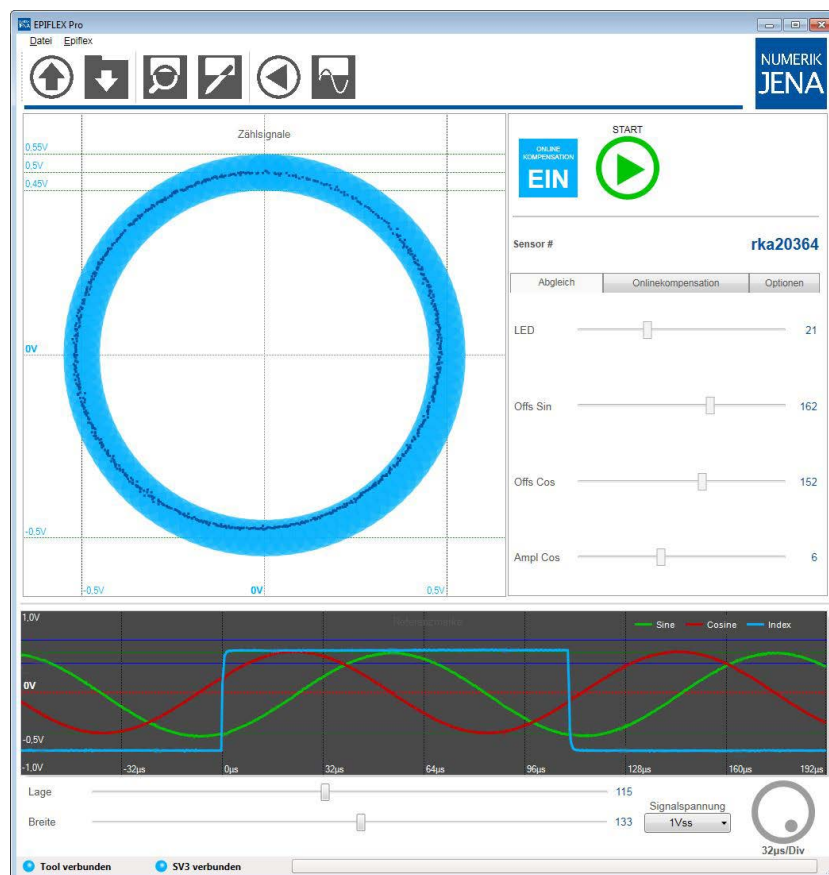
EPIFLEX Pro

Datei Epiflex

NUMERIK JENA

Zählsignale

0.55V
0.5V
0.45V

0V

-0.5V

-0.5V
0V
0.5V

ONLINE KOMPENSATION
EIN

START

Sensor #
rka20364

| Abgleich | Onlinekompensation | Optionen |
|---|---|---|

LED 21

Offs Sin 162

Offs Cos 152

Ampl Cos 6

1.0V
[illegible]
Sine Cosine Index
0V
-0.5V
-1.0V
-32µs
0µs
32µs
64µs
96µs
128µs
160µs
192µs

Lage 115

Breite 133

Signalspannung
1Vss

32µs/Div

Tool verbunden
SV3 verbunden